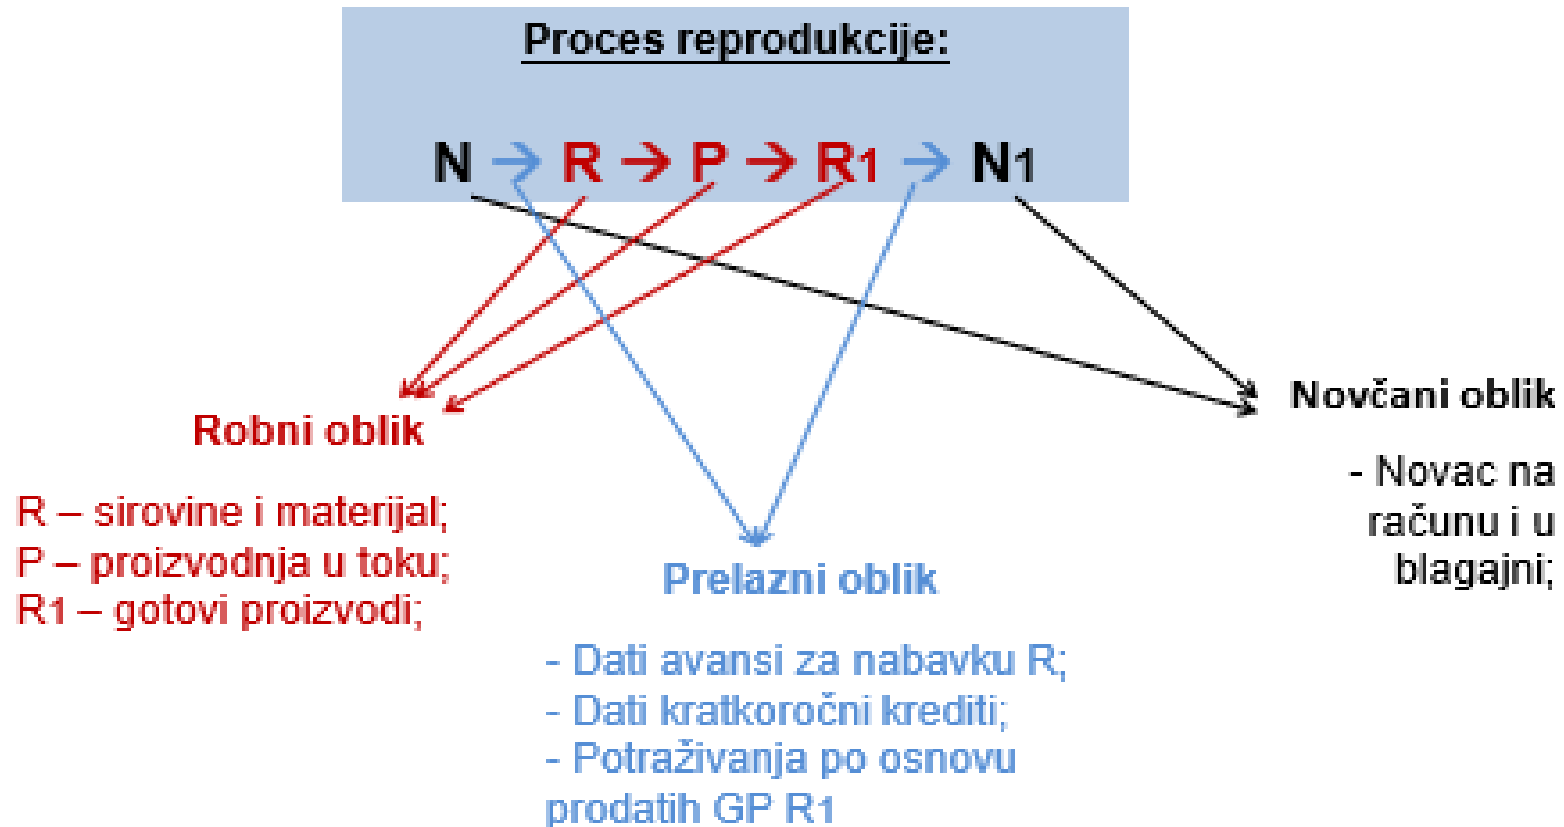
Proces reprodukcije:

N → R → P → $R_1$ → $N_1$

Robni oblik

R – sirovine i materijal;
P – proizvodnja u toku;
$R_1$ – gotovi proizvodi;

Prelazni oblik

- Dati avansi za nabavku R;
- Dati kratkoročni krediti;
- Potraživanja po osnovu prodatih GP $R_1$

Novčani oblik

- Novac na računu i u blagajni;